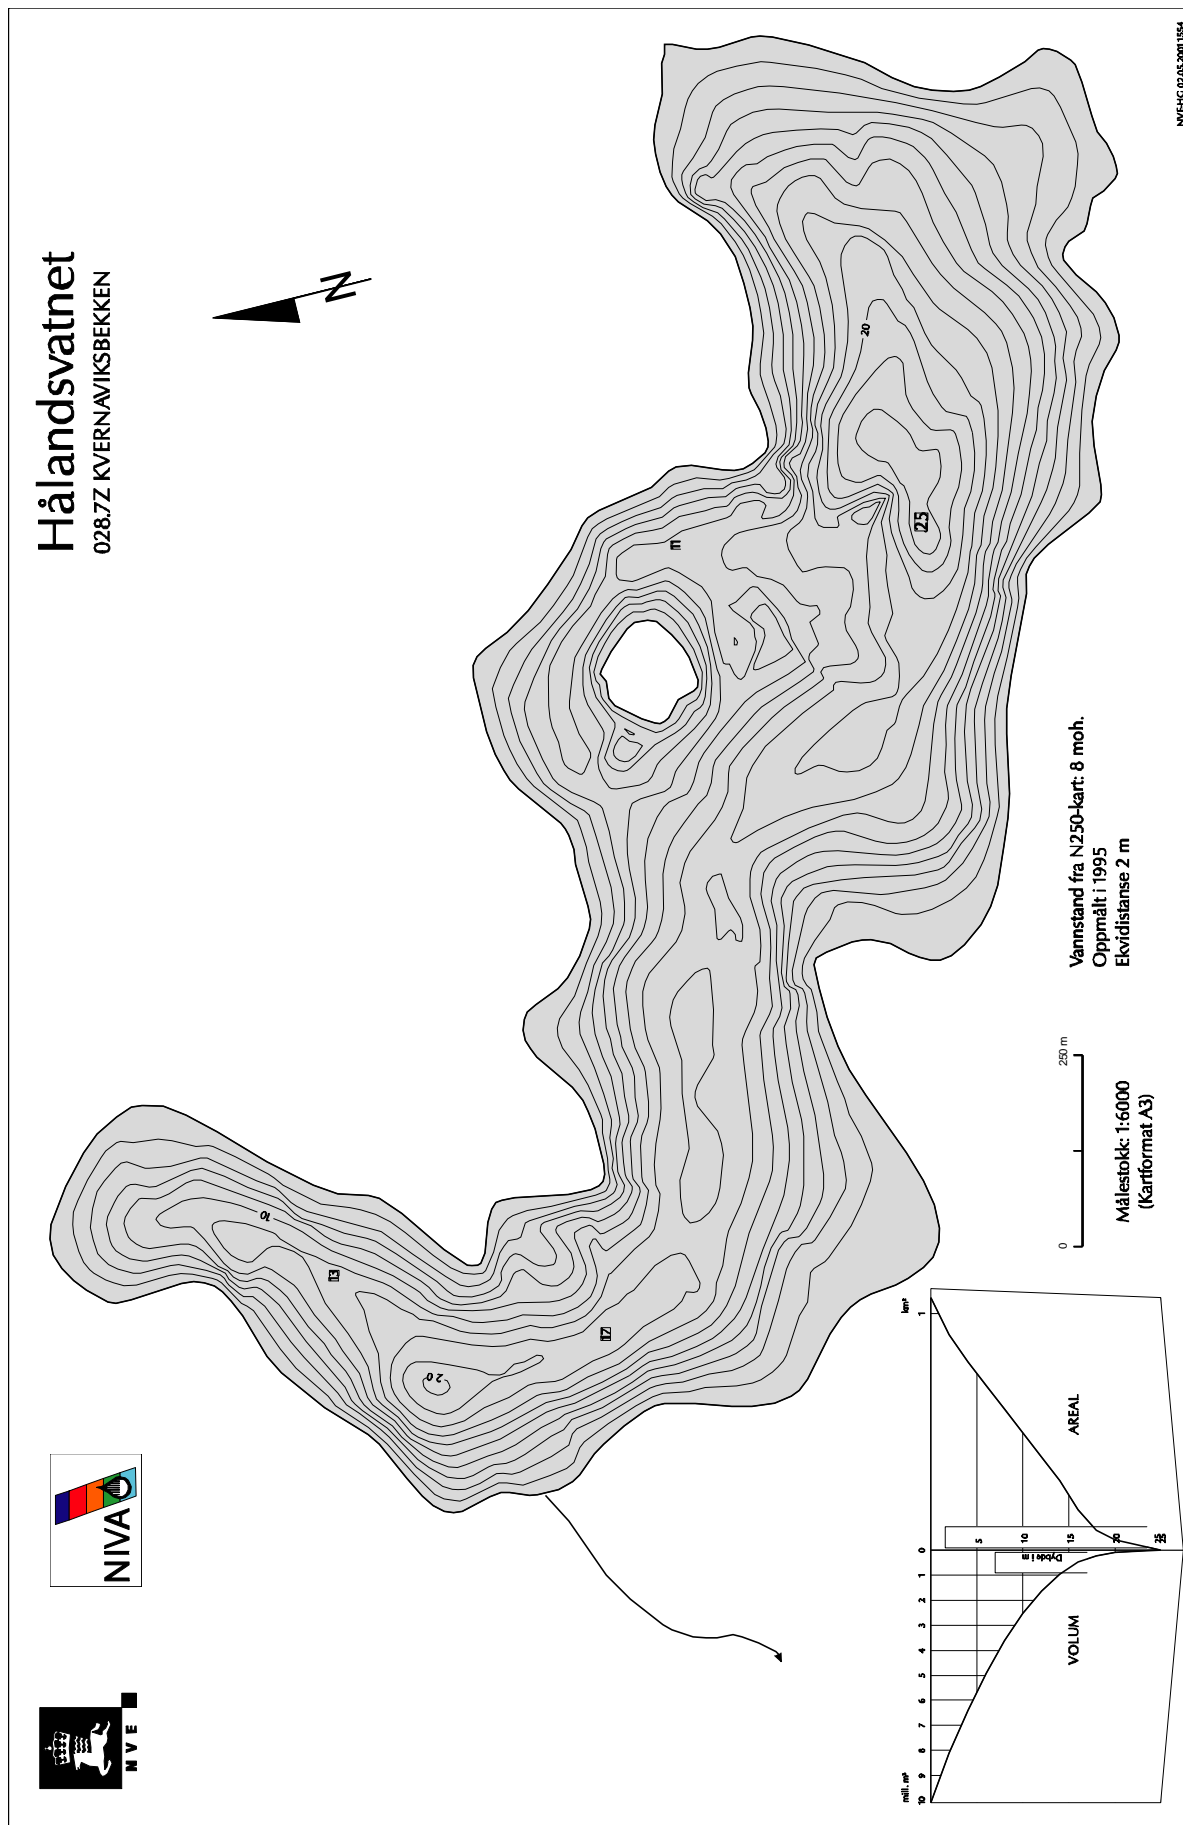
Hålandsvatnet
028.7Z KVERNAVIKSBEKKEN

N

20
25
3
10
13
12
20

Vannstand fra N250-kart: 8 moh.
Oppmålt i 1995
Ekvidistanse 2 m

0
250 m
Målestokk: 1:6000
(Kartformat A3)

km²
1
AREAL
0
5
10
15
20
25
Dybde i m
VOLUM
mill. m³
0
1
2
3
4
5
6
7
8
9
10

NIVA

NVE

NVE-HG 02.05.2001 1554